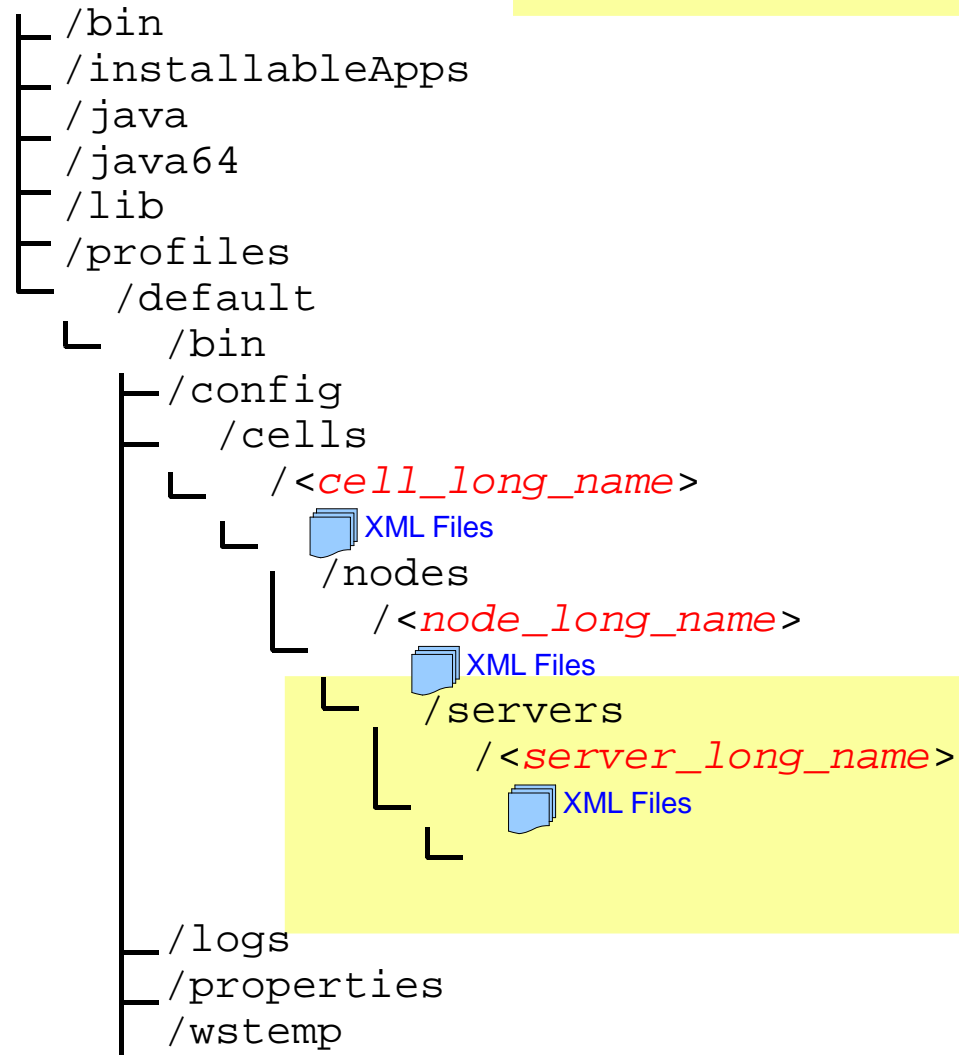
/bin
/installableApps
/java
/java64
/lib
/profiles
/default
/bin
/config
/cells
/<cell_long_name>
XML Files
/nodes
/<node_long_name>
XML Files
/servers
/<server_long_name>
XML Files
/logs
/properties
/wstemp